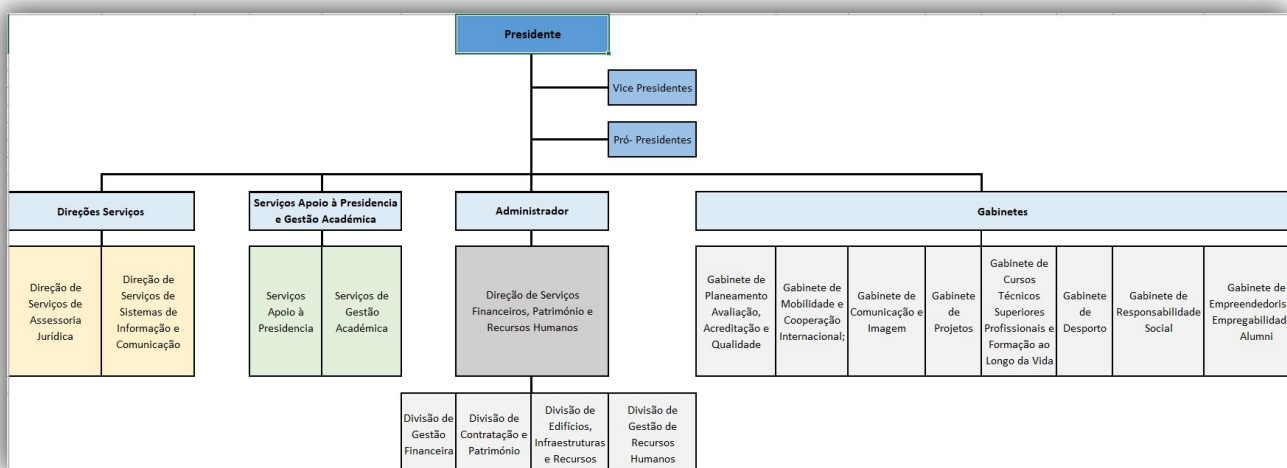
Presidente

Vice Presidentes

Pró- Presidentes

Direções Serviços

Direção de Serviços de Assessoria Jurídica

Direção de Serviços de Sistemas de Informação e Comunicação

Serviços Apoio à Presidencia e Gestão Académica

Serviços Apoio à Presidencia

Serviços de Gestão Académica

Administrador

Direção de Serviços Financeiros, Património e Recursos Humanos

Divisão de Gestão Financeira

Divisão de Contratação e Património

Divisão de Edifícios, Infraestruturas e Recursos

Divisão de Gestão de Recursos Humanos

Gabinetes

Gabinete de Planeamento Avaliação, Acreditação e Qualidade

Gabinete de Mobilidade e Cooperação Internacional;

Gabinete de Comunicação e Imagem

Gabinete de Projetos

Gabinete de Cursos Técnicos Superiores Profissionais e Formação ao Longo da Vida

Gabinete de Desporto

Gabinete de Responsabilidade Social

Gabinete de Empreendedoris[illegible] Empregabilidad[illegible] Alumni